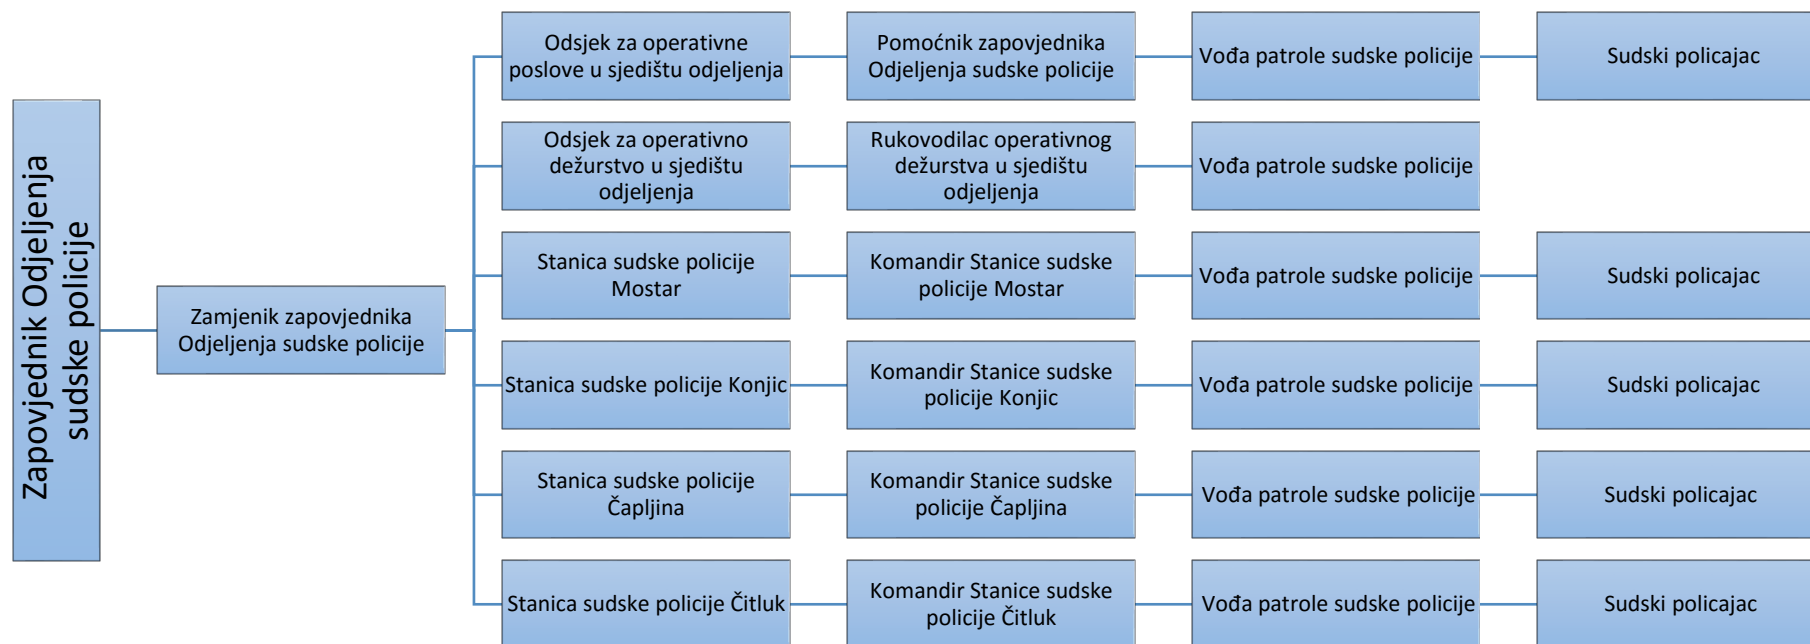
Zapovjednik Odjeljenja sudske policije

Zamjenik zapovjednika Odjeljenja sudske policije

Odsjek za operativne poslove u sjedištu odjeljenja

Pomoćnik zapovjednika Odjeljenja sudske policije

Vođa patrole sudske policije

Sudski policajac

Odsjek za operativno dežurstvo u sjedištu odjeljenja

Rukovodilac operativnog dežurstva u sjedištu odjeljenja

Vođa patrole sudske policije

Stanica sudske policije Mostar

Komandir Stanice sudske policije Mostar

Vođa patrole sudske policije

Sudski policajac

Stanica sudske policije Konjic

Komandir Stanice sudske policije Konjic

Vođa patrole sudske policije

Sudski policajac

Stanica sudske policije Čapljina

Komandir Stanice sudske policije Čapljina

Vođa patrole sudske policije

Sudski policajac

Stanica sudske policije Čitluk

Komandir Stanice sudske policije Čitluk

Vođa patrole sudske policije

Sudski policajac